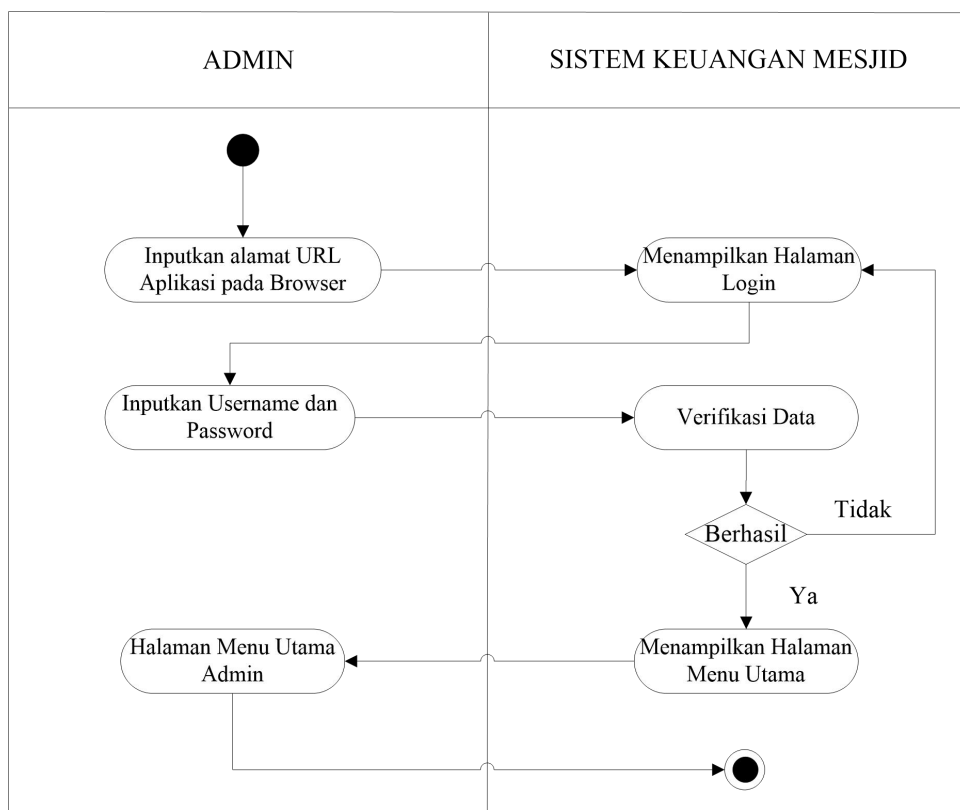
ADMIN

SISTEM KEUANGAN MESJID

Inputkan alamat URL Aplikasi pada Browser

Menampilkan Halaman Login

Inputkan Username dan Password

Verifikasi Data

Tidak

Berhasil

Ya

Halaman Menu Utama Admin

Menampilkan Halaman Menu Utama